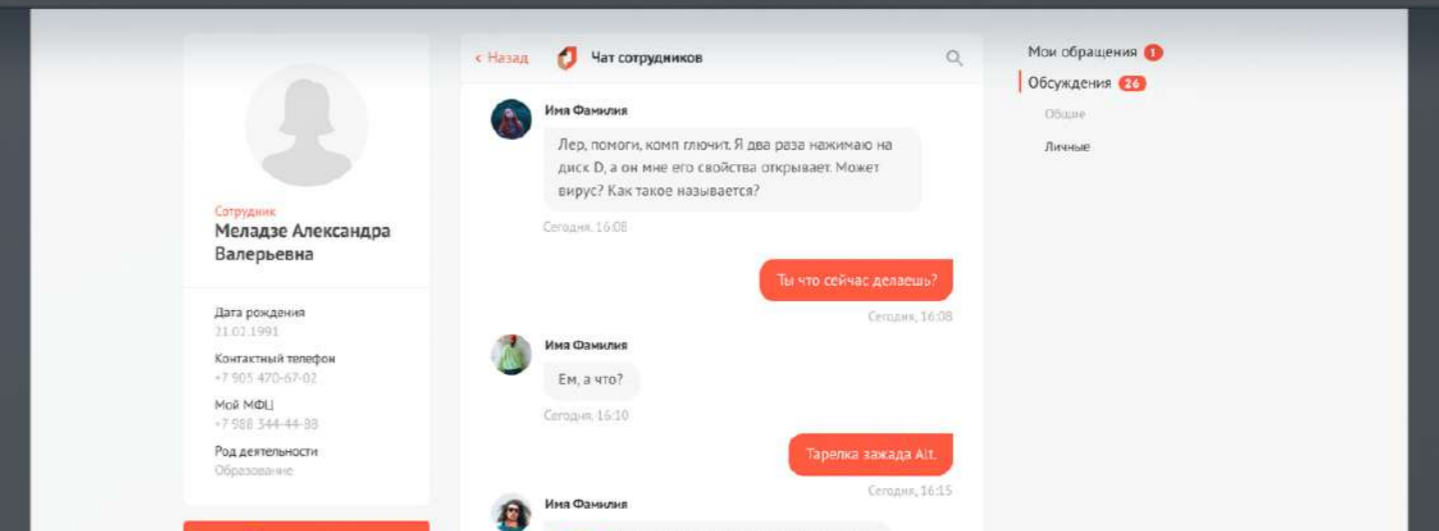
Сотрудник
Меладзе Александра Валерьевна

Дата рождения
21.02.1991

Контактный телефон
+7 905 470-67-02

Мой МФЦ
+7 988 344-44-88

Род деятельности
Образование

< Назад Чат сотрудников

Имя Фамилия
Лер, помоги, комп глючит. Я два раза нажимаю на диск D, а он мне его свойства открывает. Может вирус? Как такое называется?
Сегодня, 16:08

Ты что сейчас делаешь?
Сегодня, 16:08

Имя Фамилия
Ем, а что?
Сегодня, 16:10

Тарелка зажада Alt.
Сегодня, 16:15

Имя Фамилия

Мои обращения 1
Обсуждения 26
Общие
Личные